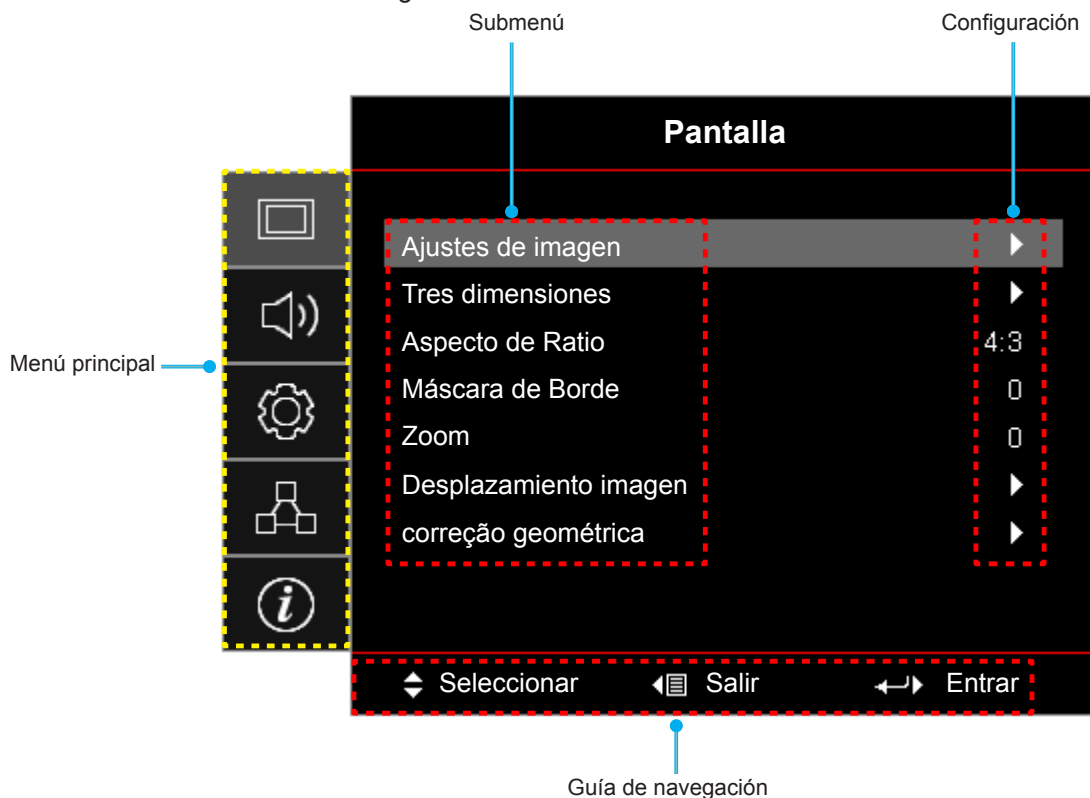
Submenú

Configuración

Pantalla

Menú principal

| | |
|---|---|
| Ajustes de imagen | ▶ |
| Tres dimensiones | ▶ |
| Aspecto de Ratio | 4:3 |
| Máscara de Borde | 0 |
| Zoom | 0 |
| Desplazamiento imagen | ▶ |
| correção geométrica | ▶ |

Seleccionar Salir Entrar

Guía de navegación